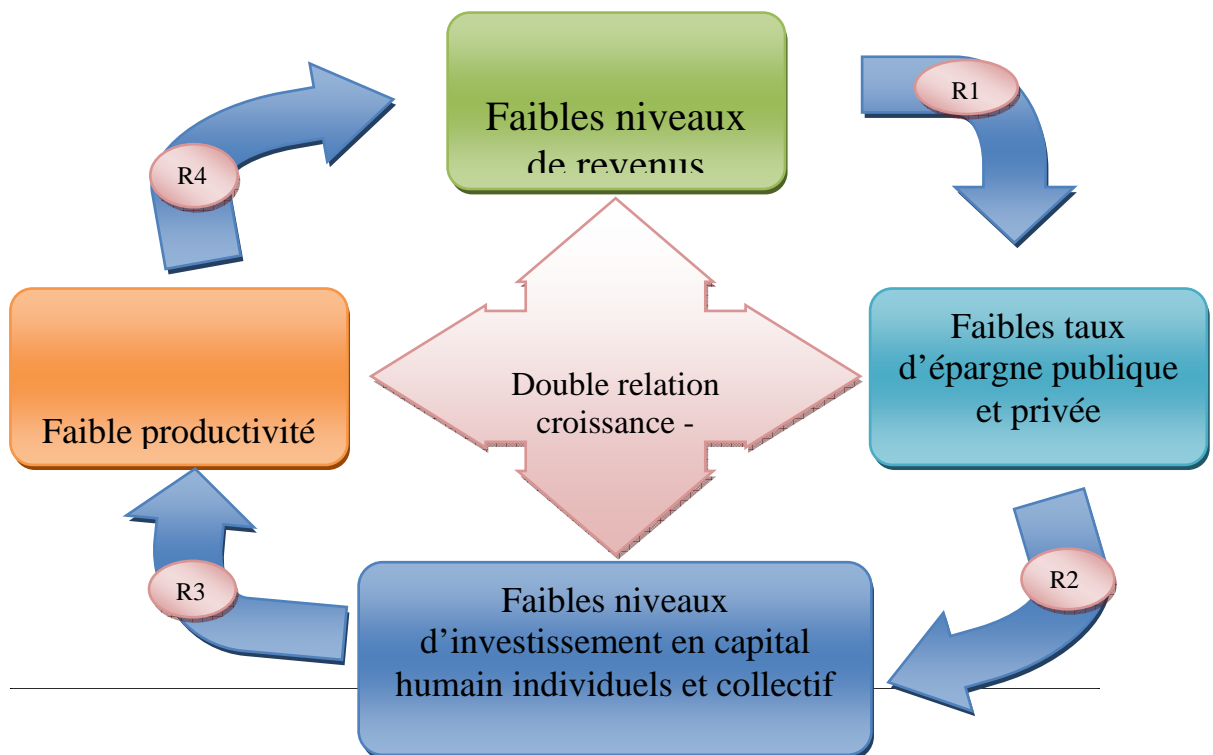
Faibles niveaux de revenus

R1

Faibles taux d’épargne publique et privée

R2

Faibles niveaux d’investissement en capital humain individuels et collectif

R3

Faible productivité

R4

Double relation croissance -